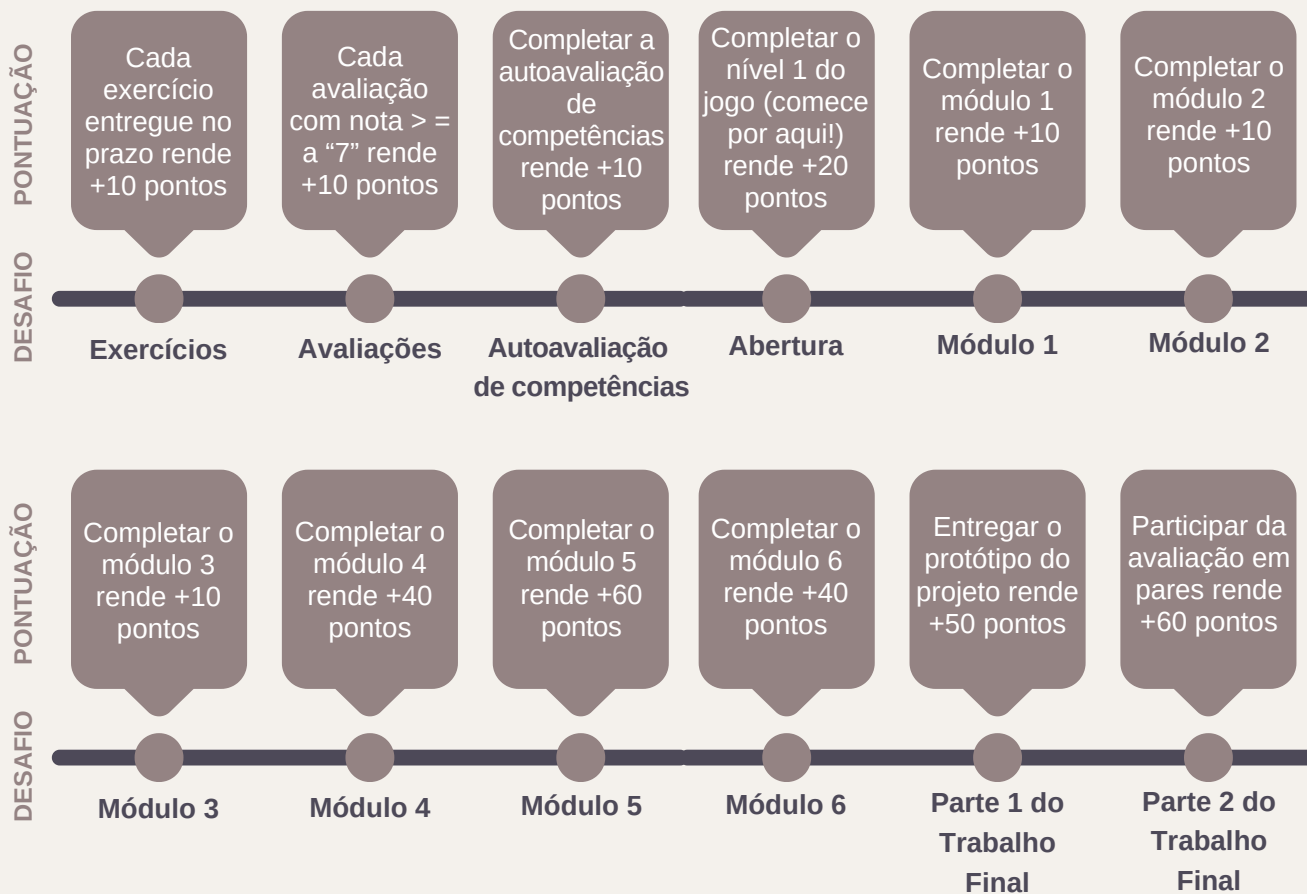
PONTUAÇÃO

Cada exercício entregue no prazo rende +10 pontos

Cada avaliação com nota > = a "7" rende +10 pontos

Completar a autoavaliação de competências rende +10 pontos

Completar o nível 1 do jogo (comece por aqui!) rende +20 pontos

Completar o módulo 1 rende +10 pontos

Completar o módulo 2 rende +10 pontos

DESAFIO

Exercícios

Avaliações

Autoavaliação de competências

Abertura

Módulo 1

Módulo 2

PONTUAÇÃO

Completar o módulo 3 rende +10 pontos

Completar o módulo 4 rende +40 pontos

Completar o módulo 5 rende +60 pontos

Completar o módulo 6 rende +40 pontos

Entregar o protótipo do projeto rende +50 pontos

Participar da avaliação em pares rende +60 pontos

DESAFIO

Módulo 3

Módulo 4

Módulo 5

Módulo 6

Parte 1 do Trabalho Final

Parte 2 do Trabalho Final